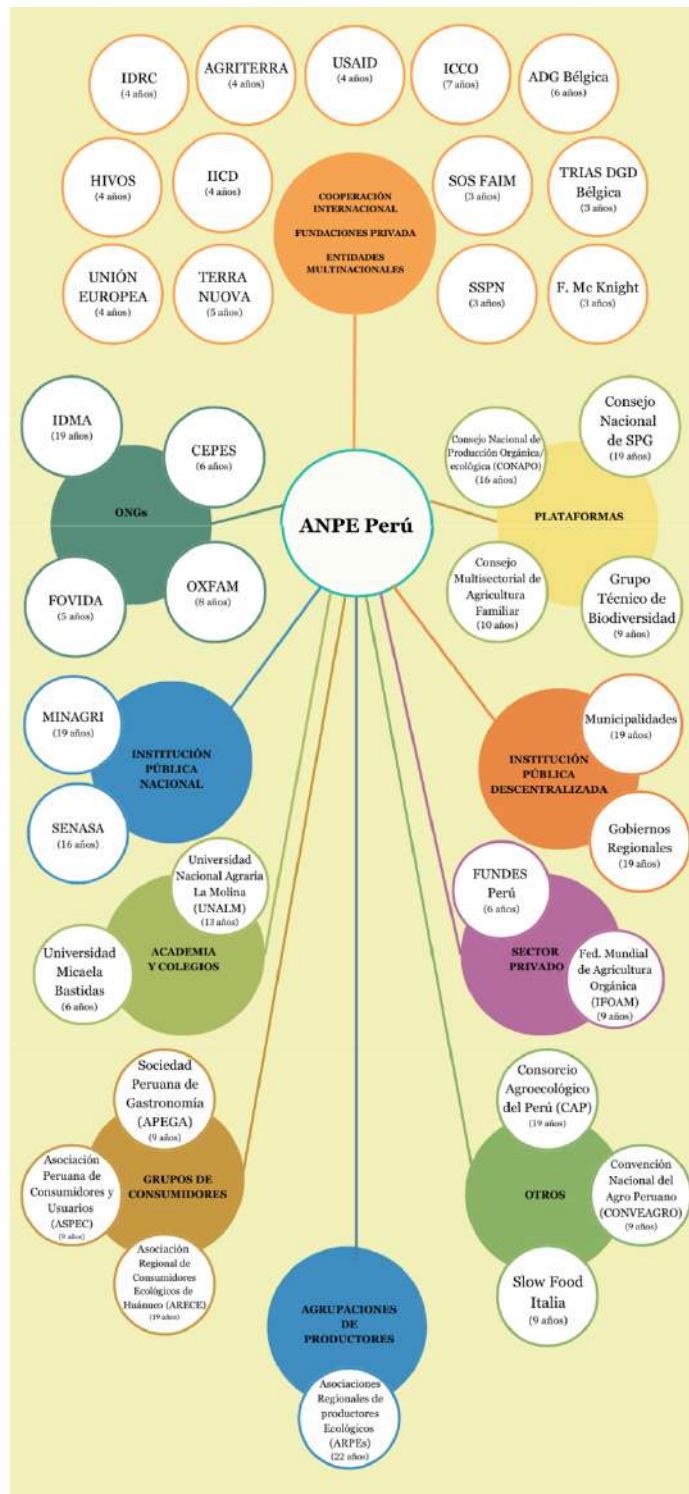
IDRC
(4 años)

AGRITERRA
(4 años)

USAID
(4 años)

ICCO
(7 años)

ADG Bélgica
(6 años)

HIVOS
(4 años)

IICD
(4 años)

COOPERACIÓN INTERNACIONAL
FUNDACIONES PRIVADA
ENTIDADES MULTINACIONALES

SOS FAIM
(3 años)

TRIAS DGD Bélgica
(3 años)

UNIÓN EUROPEA
(4 años)

TERRA NUOVA
(5 años)

SSPN
(3 años)

F. Mc Knight
(3 años)

IDMA
(19 años)

CEPES
(6 años)

ONGs

FOVIDA
(5 años)

OXFAM
(8 años)

ANPE Perú

Consejo Nacional de Producción Orgánica/ ecológica (CONAPO)
(16 años)

Consejo Nacional de SPG
(19 años)

PLATAFORMAS

Consejo Multisectorial de Agricultura Familiar
(10 años)

Grupo Técnico de Biodiversidad
(9 años)

MINAGRI
(19 años)

INSTITUCIÓN PÚBLICA NACIONAL

SENASA
(16 años)

Municipalidades
(19 años)

INSTITUCIÓN PÚBLICA DESCENTRALIZADA

Gobiernos Regionales
(19 años)

Universidad Nacional Agraria La Molina (UNALM)
(13 años)

ACADEMIA Y COLEGIOS

Universidad Micaela Bastidas
(6 años)

FUNDES Perú
(6 años)

SECTOR PRIVADO

Fed. Mundial de Agricultura Orgánica (IFOAM)
(9 años)

Sociedad Peruana de Gastronomía (APEGA)
(9 años)

GRUPOS DE CONSUMIDORES

Asociación Peruana de Consumidores y Usuarios (ASPEC)
(9 años)

Asociación Regional de Consumidores Ecológicos de Huánuco (ARECE)
(19 años)

Consorcio Agroecológico del Perú (CAP)
(19 años)

OTROS

Convención Nacional del Agro Peruano (CONVEAGRO)
(9 años)

Slow Food Italia
(9 años)

AGRUPACIONES DE PRODUCTORES

Asociaciones Regionales de productores Ecológicos (ARPEs)
(22 años)